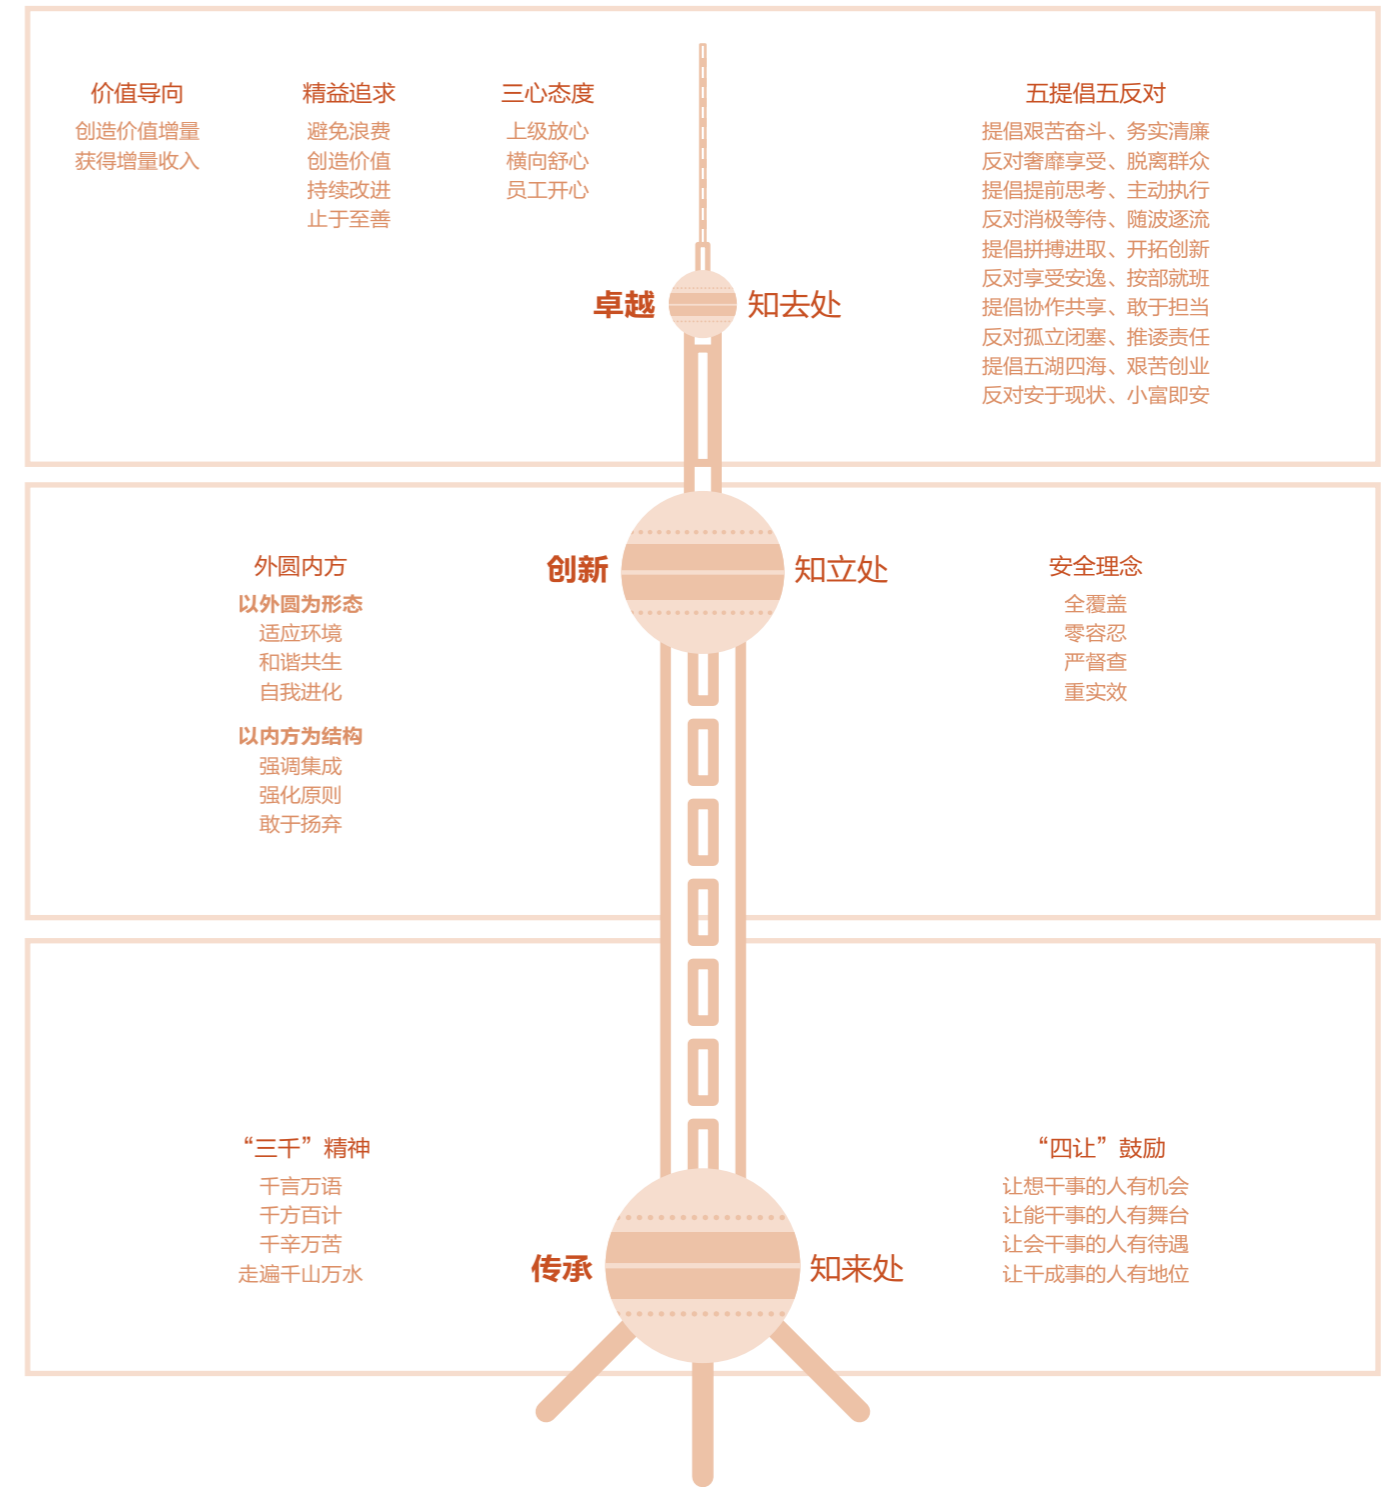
价值导向
创造价值增量
获得增量收入

精益追求
避免浪费
创造价值
持续改进
止于至善

三心态度
上级放心
横向舒心
员工开心

五提倡五反对
提倡艰苦奋斗、务实清廉
反对奢靡享受、脱离群众
提倡提前思考、主动执行
反对消极等待、随波逐流
提倡拼搏进取、开拓创新
反对享受安逸、按部就班
提倡协作共享、敢于担当
反对孤立闭塞、推诿责任
提倡五湖四海、艰苦创业
反对安于现状、小富即安

卓越 知去处

外圆内方
以外圆为形态
适应环境
和谐共生
自我进化
以内方为结构
强调集成
强化原则
敢于扬弃

创新 知立处

安全理念
全覆盖
零容忍
严督查
重实效

“三千”精神
千言万语
千方百计
千辛万苦
走遍千山万水

传承 知来处

“四让”鼓励
让想干事的人有机会
让能干事的人有舞台
让会干事的人有待遇
让干成事的人有地位